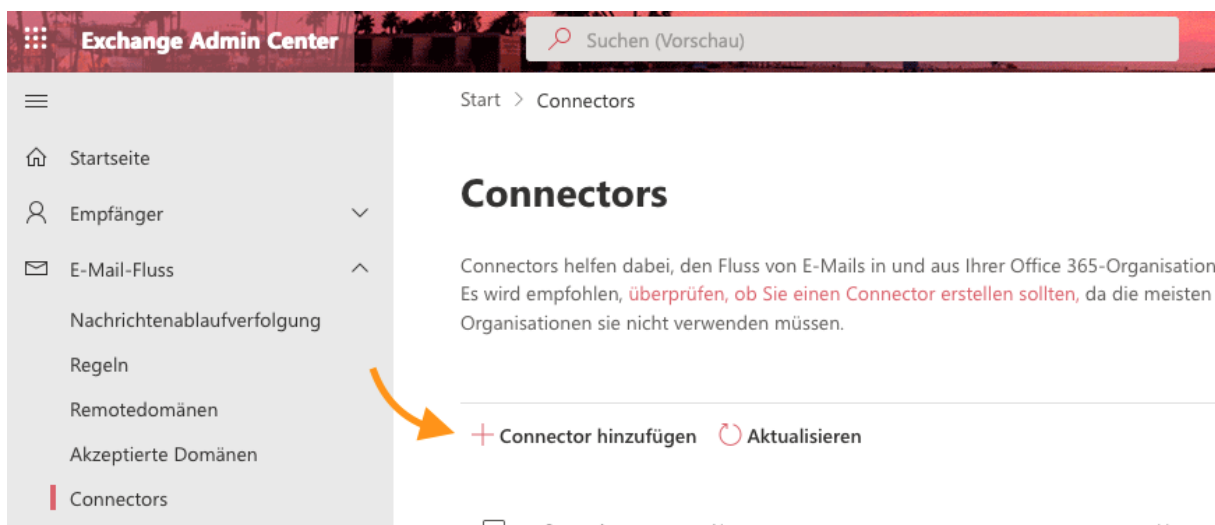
Exchange Admin Center

Suchen (Vorschau)

Startseite

Empfänger

E-Mail-Fluss

Nachrichtenablaufverfolgung

Regeln

Remotedomänen

Akzeptierte Domänen

Connectors

Start > Connectors

Connectors

Connectors helfen dabei, den Fluss von E-Mails in und aus Ihrer Office 365-Organisation Es wird empfohlen, überprüfen, ob Sie einen Connector erstellen sollten, da die meisten Organisationen sie nicht verwenden müssen.

+ Connector hinzufügen Aktualisieren